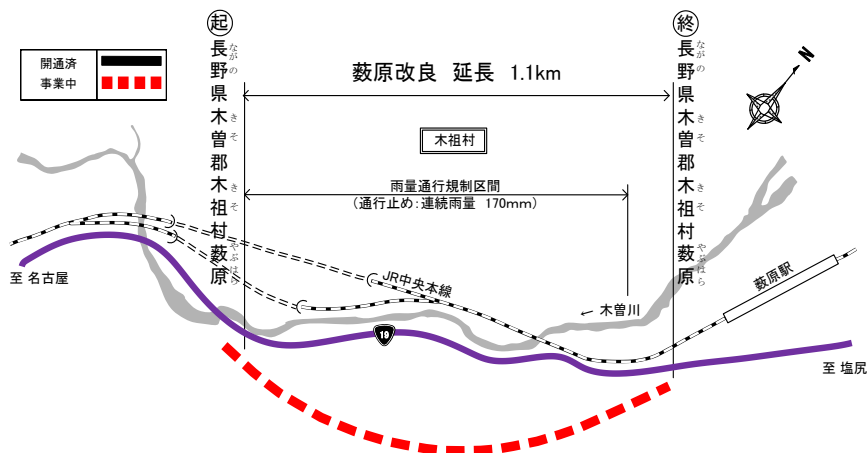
| 開通済 | |
|---|---|
| 事業中 | |

起
長野県木曽郡木祖村薮原
ながの きそ きそ やぶはら

薮原改良 延長 1.1km

終
長野県木曽郡木祖村薮原
ながの きそ きそ やぶはら

N

木祖村

雨量通行規制区間
（通行止め：連続雨量 170mm）

至 名古屋

JR中央本線

← 木曽川

薮原駅

19

至 塩尻